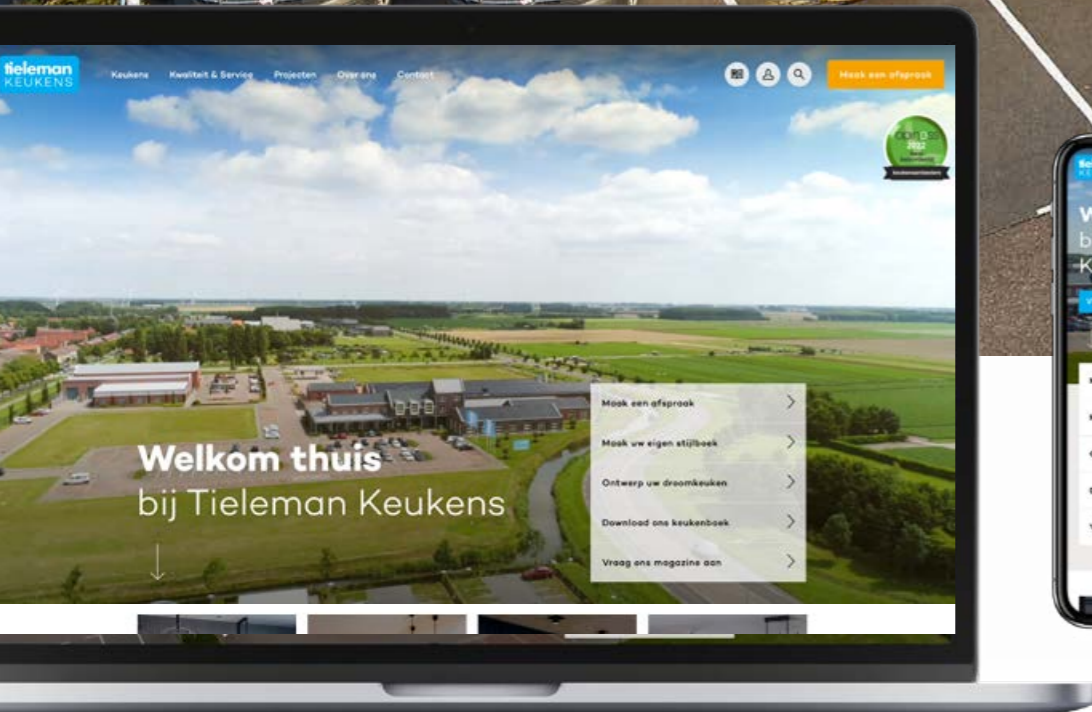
tieleman KEUKENS

Keukens Kwaliteit & Service Projecten Over ons Contact

Maak een afspraak

2022

Welkom thuis
bij Tieleman Keukens

Maak een afspraak
Maak uw eigen stijlboek
Ontwerp uw droomkeuken
Download ons keukenboek
Vraag ons magazine aan